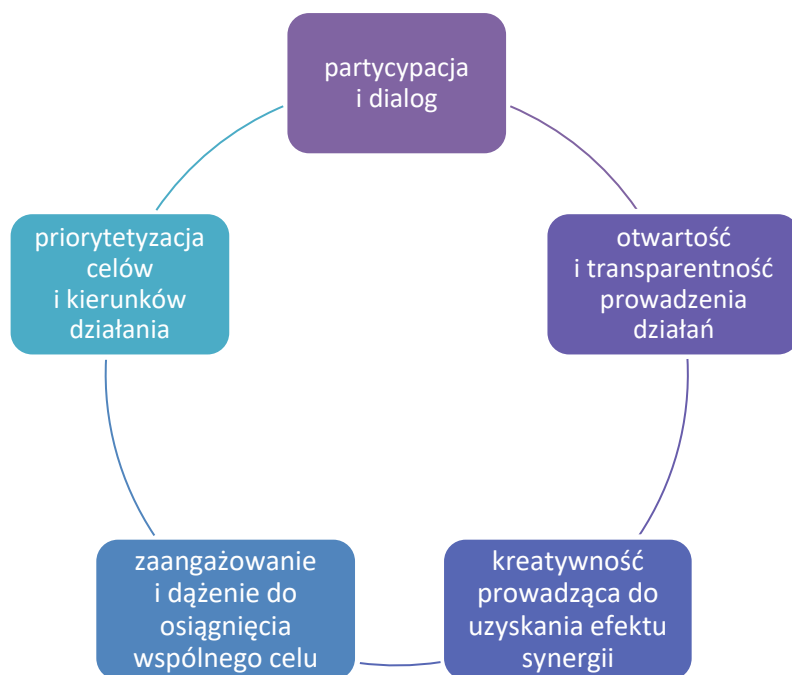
partycypacja i dialog

otwartość i transparentność prowadzenia działań

kreatywność prowadząca do uzyskania efektu synergii

zaangażowanie i dążenie do osiągnięcia wspólnego celu

priorytetyzacja celów i kierunków działania